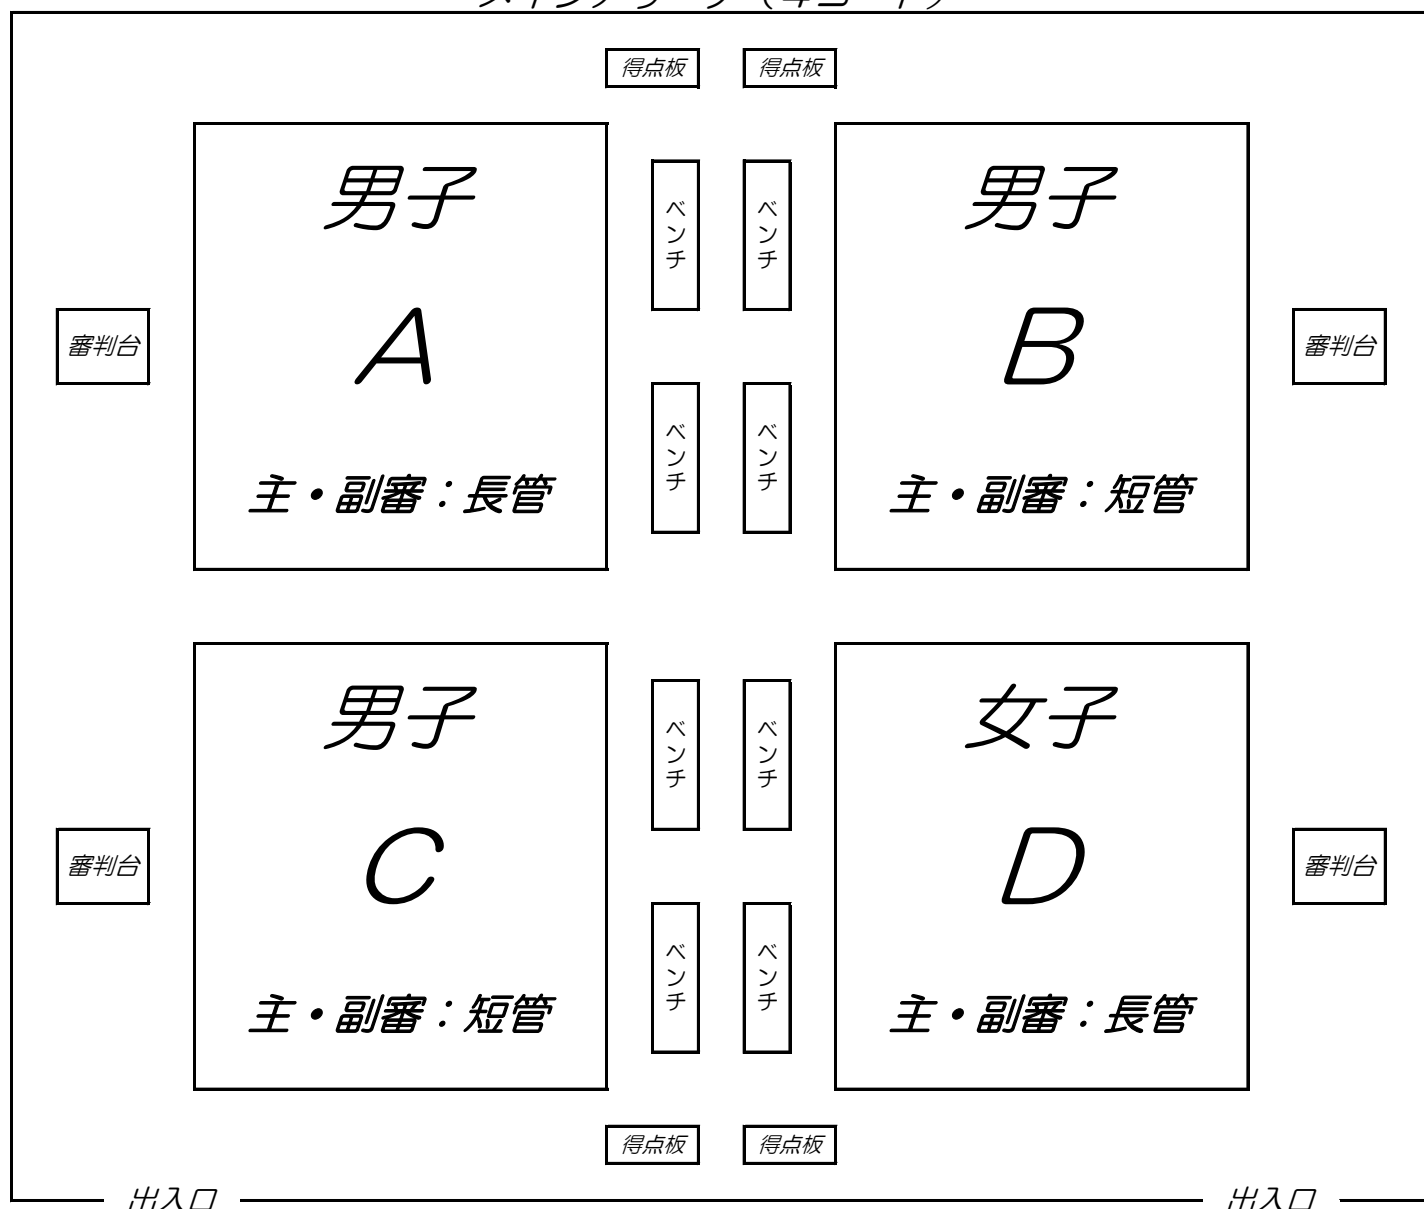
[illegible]

得点板 得点板

男子
A
主・副審：長管

ベンチ
ベンチ
ベンチ
ベンチ

男子
B
主・副審：短管

審判台
審判台

男子
C
主・副審：短管

ベンチ
ベンチ
ベンチ
ベンチ

女子
D
主・副審：長管

審判台
審判台

得点板 得点板

出入口
出入口